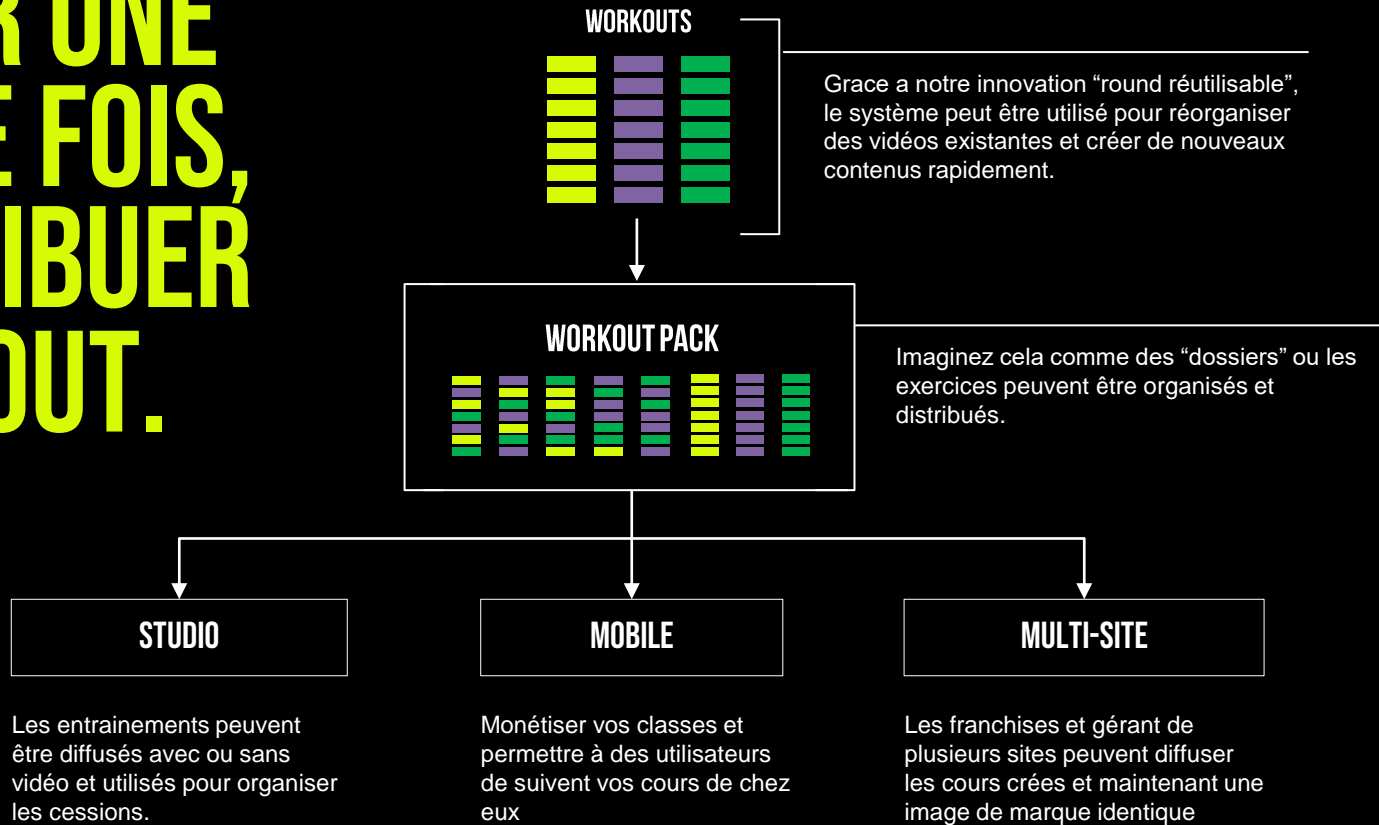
R UNE
E FOIS,
IBUER
OUT.

WORKOUTS

Grace a notre innovation “round réutilisable”, le système peut être utilisé pour réorganiser des vidéos existantes et créer de nouveaux contenus rapidement.

WORKOUT PACK

Imaginez cela comme des “dossiers” ou les exercices peuvent être organisés et distribués.

STUDIO

Les entrainements peuvent être diffusés avec ou sans vidéo et utilisés pour organiser les cessions.

MOBILE

Monétiser vos classes et permettre à des utilisateurs de suivent vos cours de chez eux

MULTI-SITE

Les franchises et gérant de plusieurs sites peuvent diffuser les cours crées et maintenant une image de marque identique